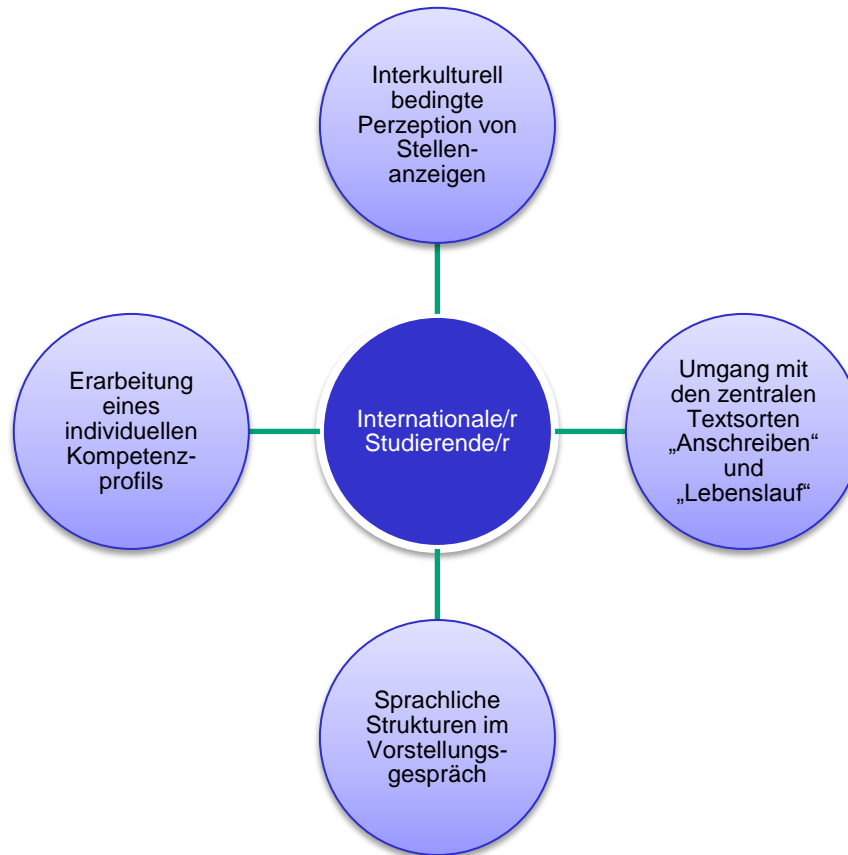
Interkulturell bedingte Perzeption von Stellenanzeigen

Erarbeitung eines individuellen Kompetenzprofils

Internationale/r Studierende/r

Umgang mit den zentralen Textsorten „Anschreiben“ und „Lebenslauf“

Sprachliche Strukturen im Vorstellungsgespräch